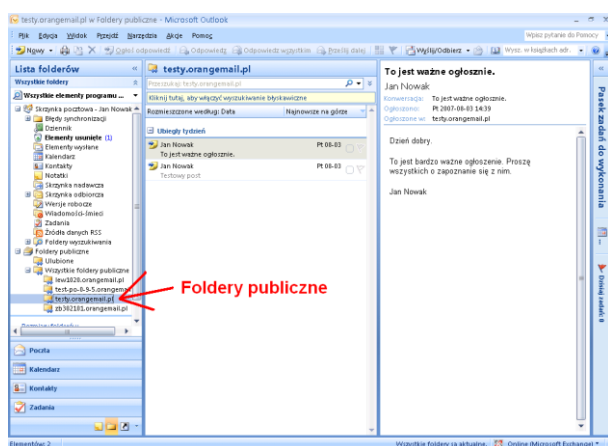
testy.orangemail.pl w Foldery publiczne - Microsoft Outlook

Plik Edycja Widok Przejdź Narzędzia Akcje Pomoc

Wpisz pytanie do Pomocy

Nowy | Odpowiedz | Odpowiedz | Odpowiedz wszystkim | Prześlij dalej | Wyślij/Odbierz | Wysz. w książkach adr.

Lista folderów

Wszystkie foldery

Wszystkie elementy programu ...

Skrzynka pocztowa - Jan Nowak
Błędy synchronizacji
Dziennik
Elementy usunięte (1)
Elementy wysłane
Kalendarz
Kontakty
Notatki
Skrzynka nadawcza
Skrzynka odbiorcza
Wersje robocze
Wiadomości-śmieci
Zadania
Źródła danych RSS
Foldery wyszukiwania
Foldery publiczne
Ulubione
Wszystkie foldery publiczne
lew3028.orangemail.pl
test-po-6-9-5.orangem
testy.orangemail.pl
zb362181.orangemail.pl

Poczta
Kalendarz
Kontakty
Zadania

testy.orangemail.pl

Przeszukaj testy.orangemail.pl

Kliknij tutaj, aby włączyć wyszukiwanie błyskawiczne

Rozmieszczone według: Data | Najnowsze na górze

Ubiegły tydzień

Jan Nowak | Pt 08-03
To jest ważne ogłoszenie.

Jan Nowak | Pt 08-03
Testowy post

Foldery publiczne

To jest ważne ogłoszenie.

Jan Nowak

Konwersacja: To jest ważne ogłoszenie.
Ogłoszono: Pt 2007-08-03 14:39
Ogłoszono w: testy.orangemail.pl

Dzień dobry.

To jest bardzo ważne ogłoszenie. Proszę wszystkich o zapoznanie się z nim.

Jan Nowak

Pasek zadań do wykonania

Dzisiaj: zadania: 0

Elementów: 2

Wszystkie foldery są aktualne. | Online (Microsoft Exchange)